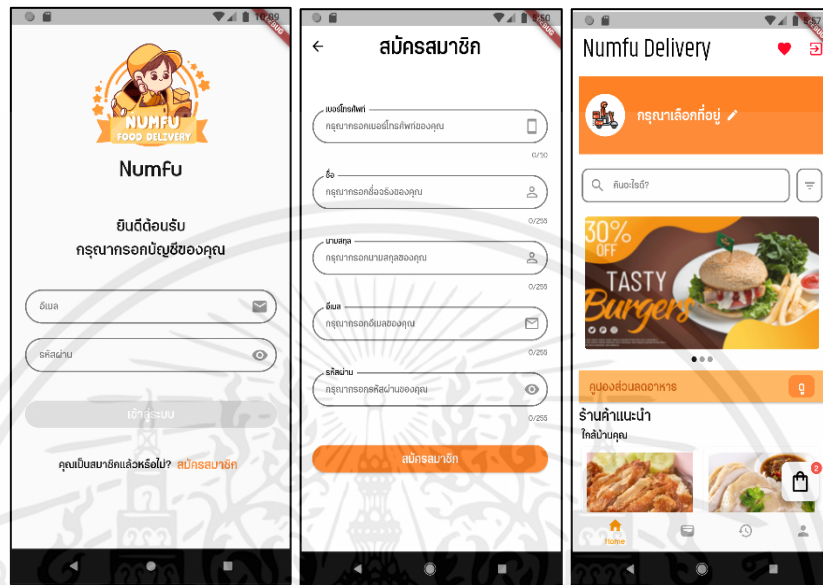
10:39
DEBUG
NUMFU
FOOD DELIVERY
Numfu
ยินดีต้อนรับ
กรุณากรอกบัญชีของคุณ
อีเมล
รหัสผ่าน
เข้าสู่ระบบ
คุณเป็นสมาชิกแล้วหรือไม่? สมัครสมาชิก

10:40
DEBUG
สมัครสมาชิก
เบอร์โทรศัพท์
กรุณากรอกเบอร์โทรศัพท์ของคุณ
0/10
ชื่อ
กรุณากรอกชื่อจริงของคุณ
0/255
นามสกุล
กรุณากรอกนามสกุลของคุณ
0/255
อีเมล
กรุณากรอกอีเมลของคุณ
0/255
รหัสผ่าน
กรุณากรอกรหัสผ่านของคุณ
0/255
สมัครสมาชิก

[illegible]57
DEBUG
Numfu Delivery
กรุณาเลือกที่อยู่
ค้นอะไรดี?
30% OFF
TASTY Burgers
คูปองส่วนลดอาหาร
ร้านค้าแนะนำ
ใกล้บ้านคุณ
2
Home